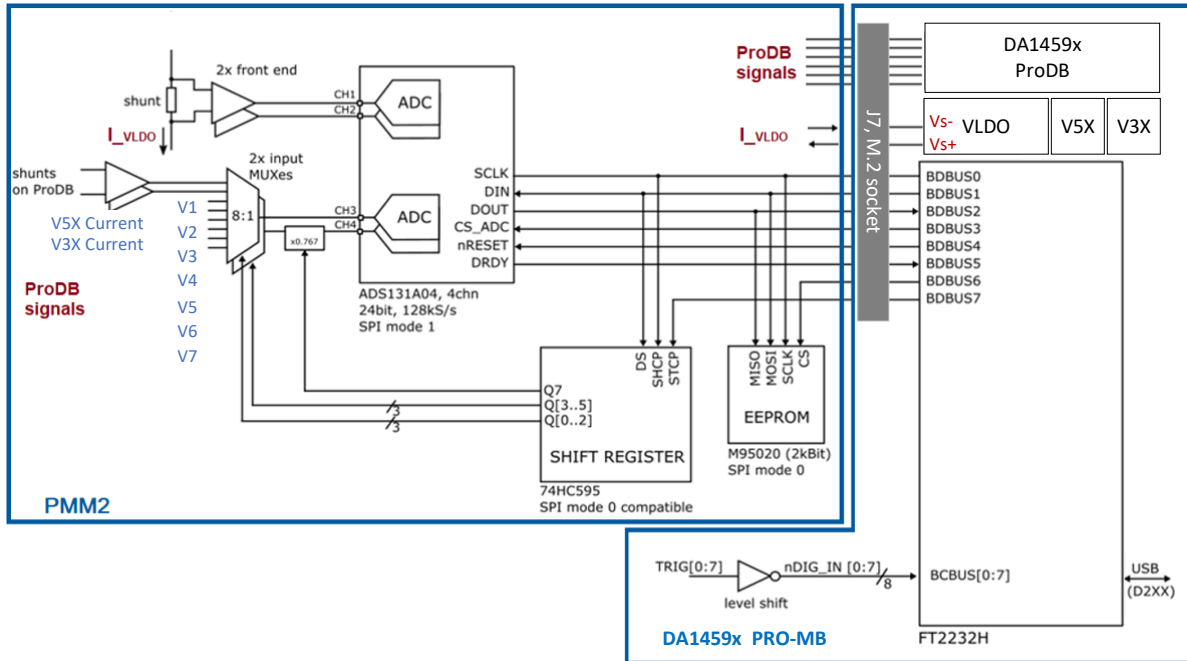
2x front end
shunt
CH1
CH2
ADC
I_VLDO
shunts on ProDB
2x input MUXes
8:1
V5X Current
V3X Current
V1
V2
V3
V4
V5
V6
V7
ProDB signals
x0.767
CH3
CH4
ADC
SCLK
DIN
DOUT
CS_ADC
nRESET
DRDY
ADS131A04, 4chn
24bit, 128kS/s
SPI mode 1
DS
SHCP
STCP
Q7
Q[3..5]
Q[0..2]
3
3
SHIFT REGISTER
74HC595
SPI mode 0 compatible
MISO
MOSI
SCLK
CS
EEPROM
M95020 (2kBit)
SPI mode 0
PMM2
ProDB signals
I_VLDO
J7, M.2 socket
DA1459x
ProDB
Vs-
Vs+
VLDO
V5X
V3X
BDBUS0
BDBUS1
BDBUS2
BDBUS3
BDBUS4
BDBUS5
BDBUS6
BDBUS7
TRIG[0:7]
level shift
nDIG_IN [0:7]
8
BCBUS[0:7]
USB
(D2XX)
DA1459x PRO-MB
FT2232H